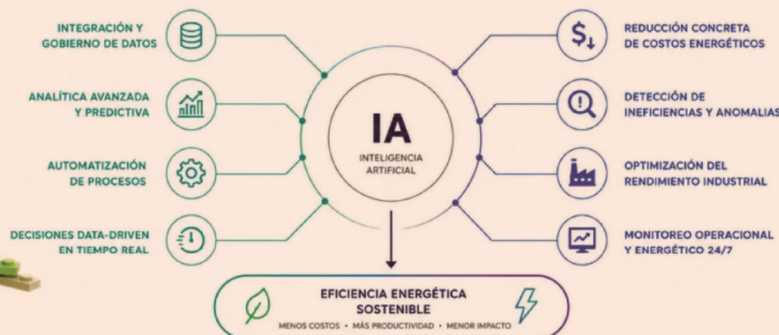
INTEGRACIÓN Y GOBIERNO DE DATOS

ANALÍTICA AVANZADA Y PREDICTIVA

AUTOMATIZACIÓN DE PROCESOS

DECISIONES DATA-DRIVEN EN TIEMPO REAL

IA
INTELIGENCIA ARTIFICIAL

REDUCCIÓN CONCRETA DE COSTOS ENERGÉTICOS

DETECCIÓN DE INEFICIENCIAS Y ANOMALIAS

OPTIMIZACIÓN DEL RENDIMIENTO INDUSTRIAL

MONITOREO OPERACIONAL Y ENERGÉTICO 24/7

EFICIENCIA ENERGÉTICA SOSTENIBLE
MENOS COSTOS • MÁS PRODUCTIVIDAD • MENOR IMPACTO